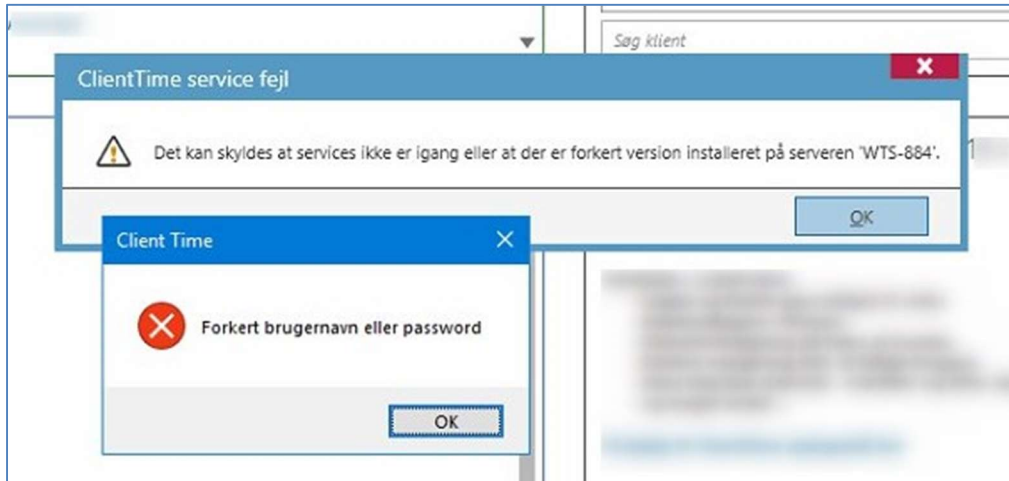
Søg klient

ClientTime service fejl

Det kan skyldes at services ikke er igang eller at der er forkert version installeret på serveren 'WTS-884'.

OK

Client Time

Forkert brugernavn eller password

OK